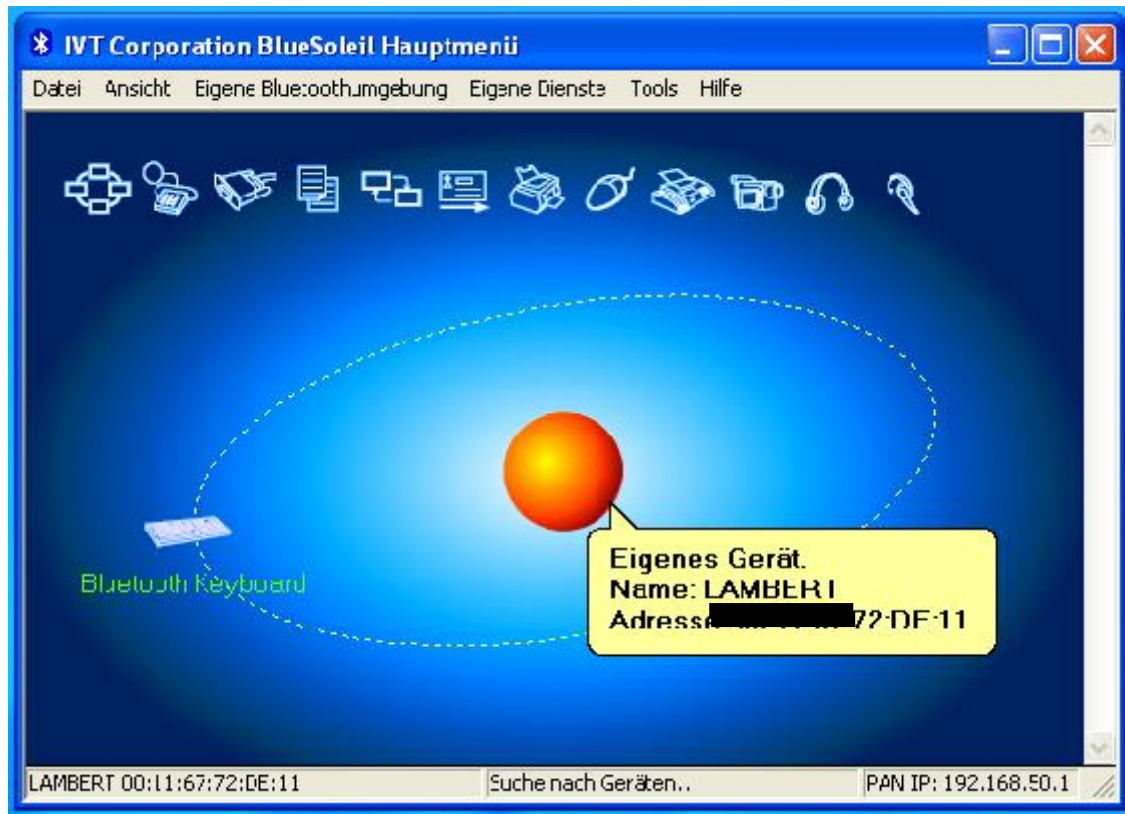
IVT Corporation BlueSoleil Hauptmenü

Datei Ansicht Eigene Bluetoothumgebung Eigene Dienste Tools Hilfe

Bluetooth Keyboard

Eigenes Gerät.
Name: LAMBERT
Adresse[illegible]72:DE:11

LAMBERT 00:11:67:72:DE:11 | Suche nach Geräten... | PAN IP: 192.168.50.1